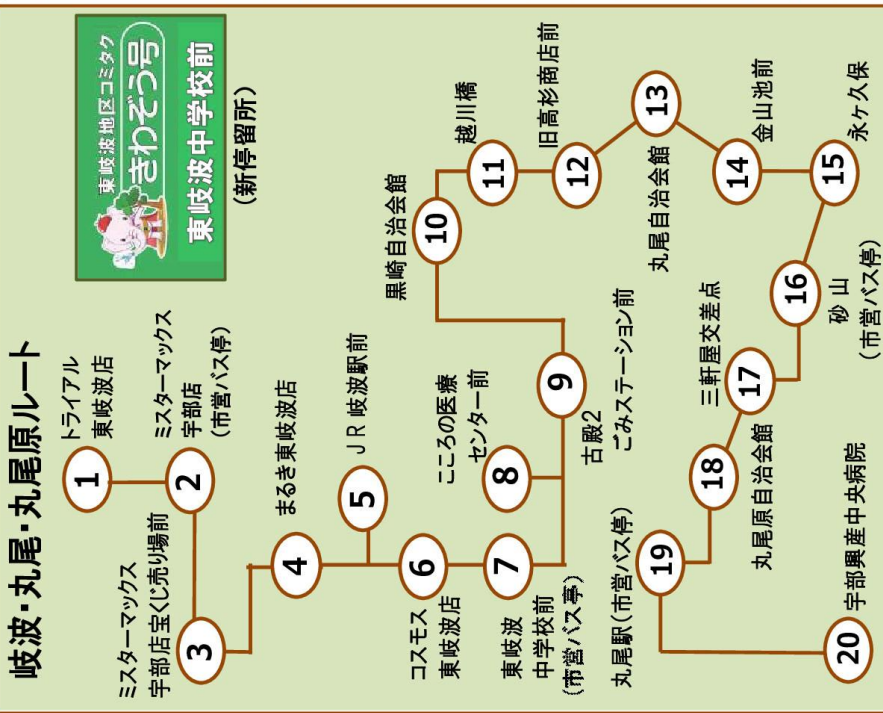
岐波・丸尾・丸尾原ルート

東岐波地区コミタク
きわぞう号
東岐波中学校前
(新停留所)

1 トライアル東岐波店

2 ミスターマックス宇部店(市営バス停)

3 ミスターマックス宇部店宝くじ売り場前

4 まるき東岐波店

5 JR岐波駅前

6 コスモス東岐波店

7 東岐波中学校前(市営バス停)

8 こころの医療センター前

9 古殿2ごみステーション前

10 黒崎自治会館

11 越川橋

12 旧高杉商店前

13 丸尾自治会館

14 金山池前

15 永ケ久保

16 砂山(市営バス停)

17 三軒屋交差点

18 丸尾原自治会館

19 丸尾駅(市営バス停)

20 宇部興産中央病院